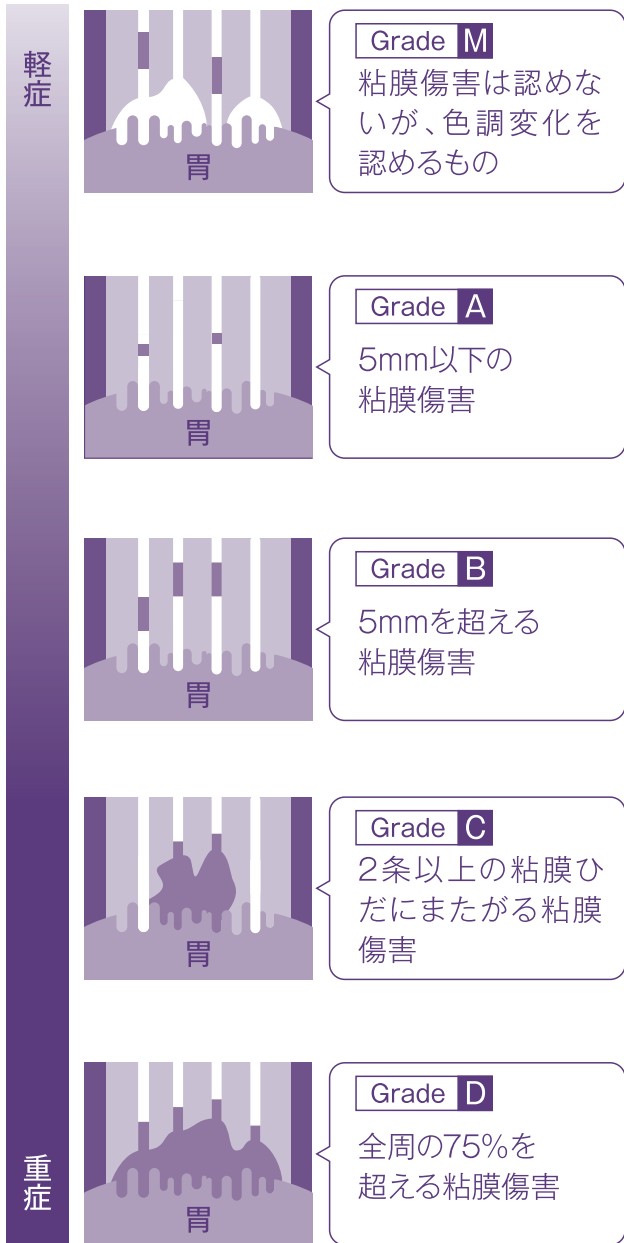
軽症

胃

Grade M
粘膜傷害は認めないが、色調変化を認めるもの

胃

Grade A
5mm以下の粘膜傷害

胃

Grade B
5mmを超える粘膜傷害

胃

Grade C
2条以上の粘膜ひだにまたがる粘膜傷害

胃

Grade D
全周の75%を超える粘膜傷害

重症